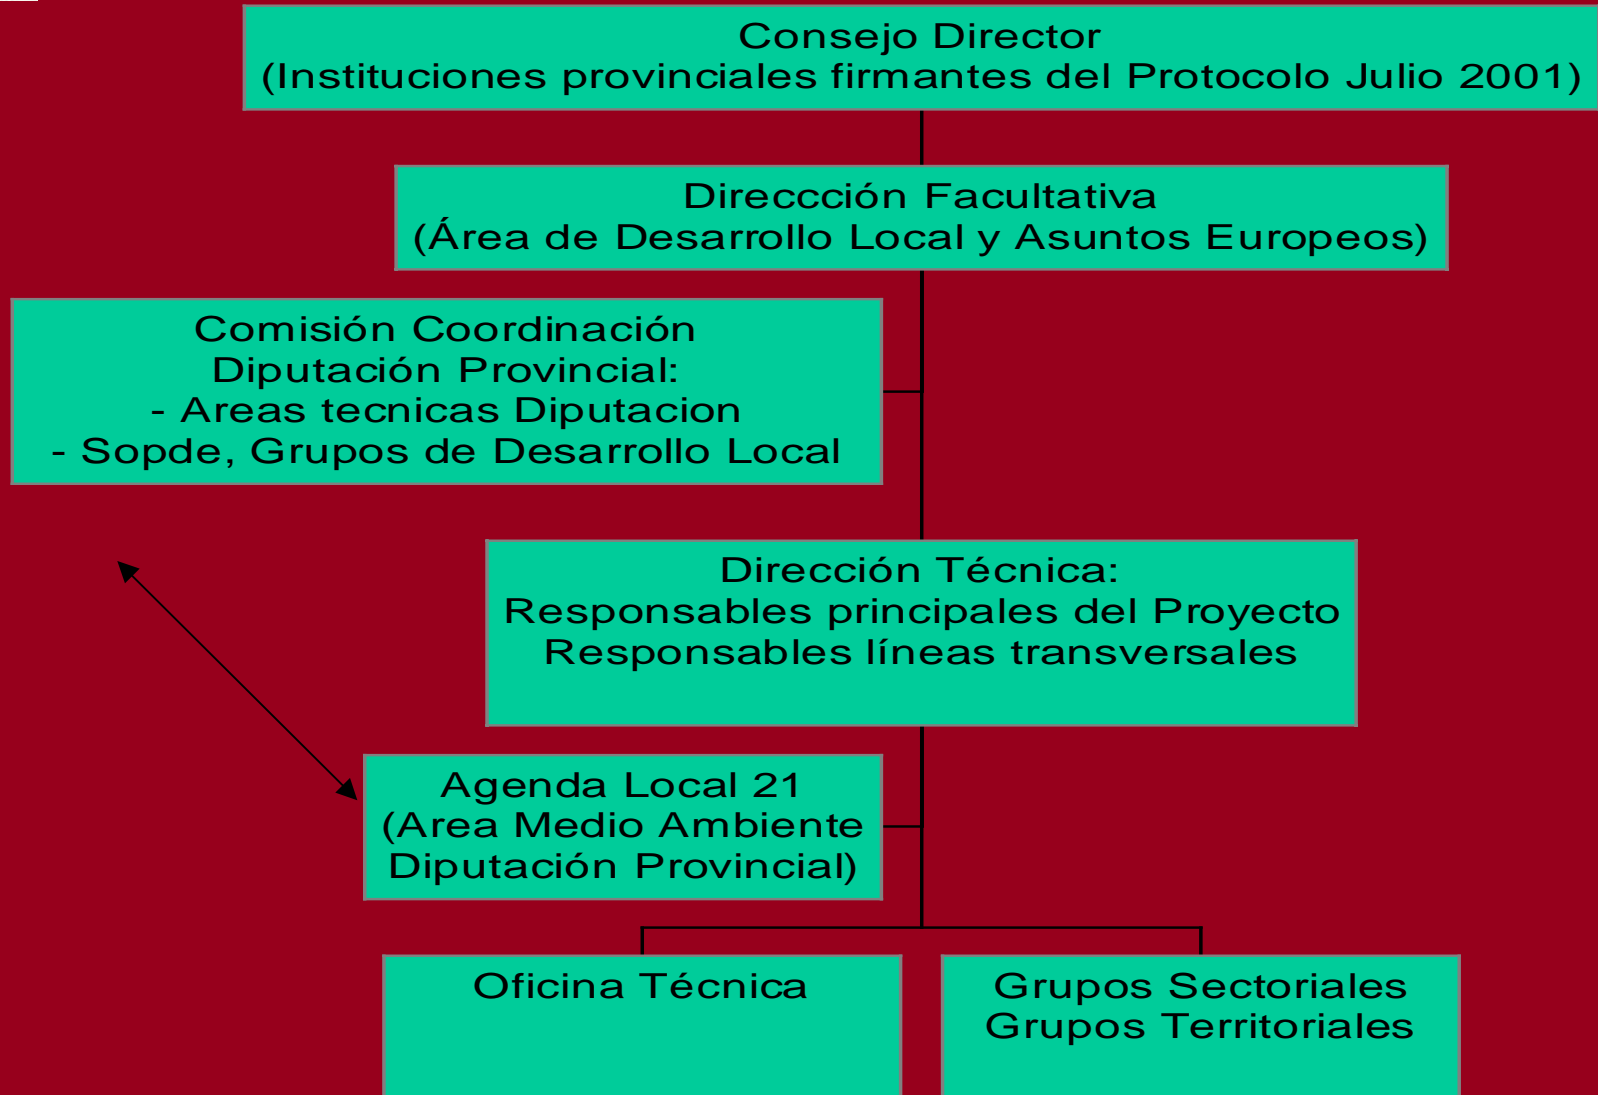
Consejo Director
(Instituciones provinciales firmantes del Protocolo Julio 2001)

Direccción Facultativa
(Área de Desarrollo Local y Asuntos Europeos)

Comisión Coordinación
Diputación Provincial:
- Areas tecnicas Diputacion
- Sopde, Grupos de Desarrollo Local

Dirección Técnica:
Responsables principales del Proyecto
Responsables líneas transversales

Agenda Local 21
(Area Medio Ambiente
Diputación Provincial)

Oficina Técnica

Grupos Sectoriales
Grupos Territoriales